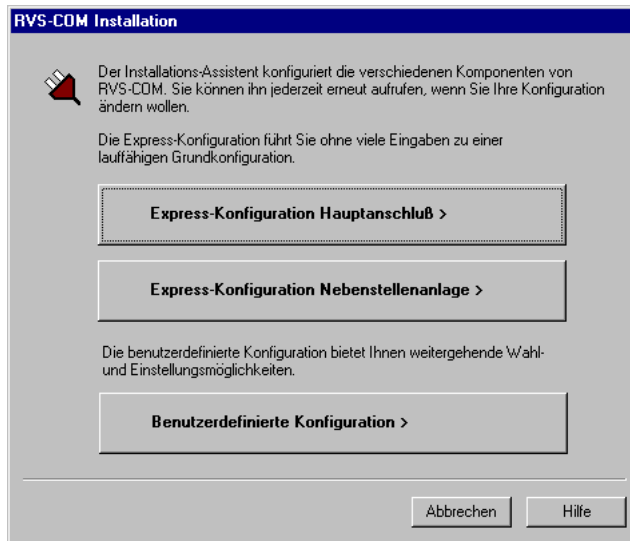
RVS-COM Installation

Der Installations-Assistent konfiguriert die verschiedenen Komponenten von RVS-COM. Sie können ihn jederzeit erneut aufrufen, wenn Sie Ihre Konfiguration ändern wollen.

Die Express-Konfiguration führt Sie ohne viele Eingaben zu einer lauffähigen Grundkonfiguration.

Express-Konfiguration Hauptanschluß >

Express-Konfiguration Nebenstellenanlage >

Die benutzerdefinierte Konfiguration bietet Ihnen weitergehende Wahl- und Einstellungsmöglichkeiten.

Benutzerdefinierte Konfiguration >

Abbrechen

Hilfe